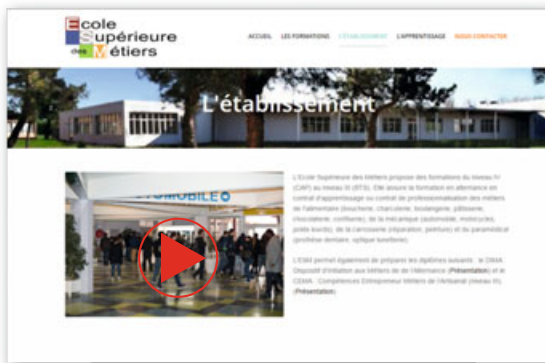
Ecole Supérieure des Métiers

ACCUEIL   LES FORMATIONS   L'ÉTABLISSEMENT   L'APPRENTISSAGE   NOUS CONTACTER

L'établissement

L'Ecole Supérieure des Métiers propose des formations du niveau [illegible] (CAP) au niveau III (BTS). Elle assure la formation en alternance en contrat d'apprentissage ou contrat de professionnalisation des métiers de l'alimentation (boucherie, charcuterie, boulangerie, pâtisserie, chocolaterie, confiserie), de la mécanique (automobile, motocycles, poids lourds), de la carrosserie (réparation, peinture) et du paramédical (prothèse dentaire, optique lunetterie).

L'ESM permet également de préparer les diplômes suivants : le DIMA : Dispositif d'Initiation aux Métiers de de l'Alternance (Présentation) et le CEMA : Compétences Entrepreneur Métiers de l'Artisanat (niveau III) (Présentation).

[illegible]TOMOBILE